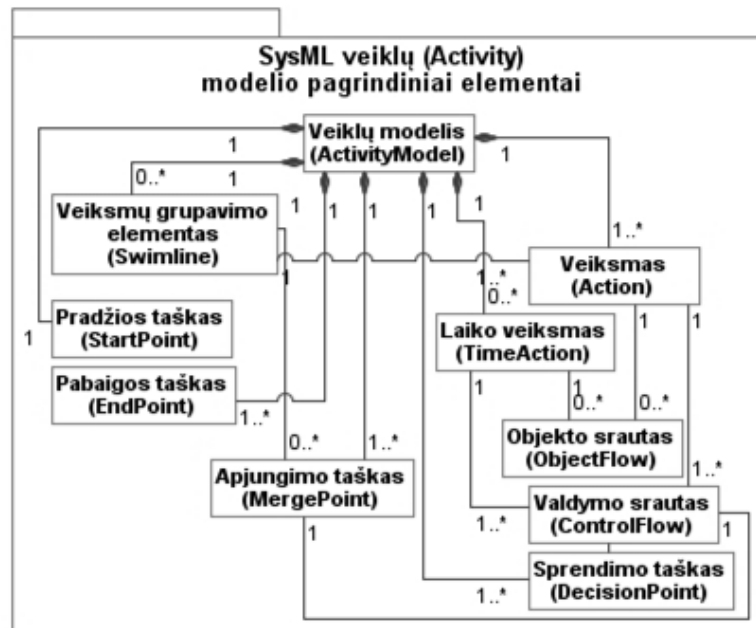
SysML veiklų (Activity) modelio pagrindiniai elementai

Veiklų modelis (ActivityModel)

1

1

0..*

1

Veiksmų grupavimo elementas (Swimline)

1

1

1

1

1

1..*

Veiksmas (Action)

1..*

0..*

Pradžios taškas (StartPoint)

1

Laiko veiksmas (TimeAction)

1

1

Pabaigos taškas (EndPoint)

1

1

1..*

0..*

0..*

0..*

1..*

Objekto srautas (ObjectFlow)

Apjungimo taškas (MergePoint)

1..*

Valdymo srautas (ControlFlow)

1..*

1

1

Sprendimo taškas (DecisionPoint)

1..*